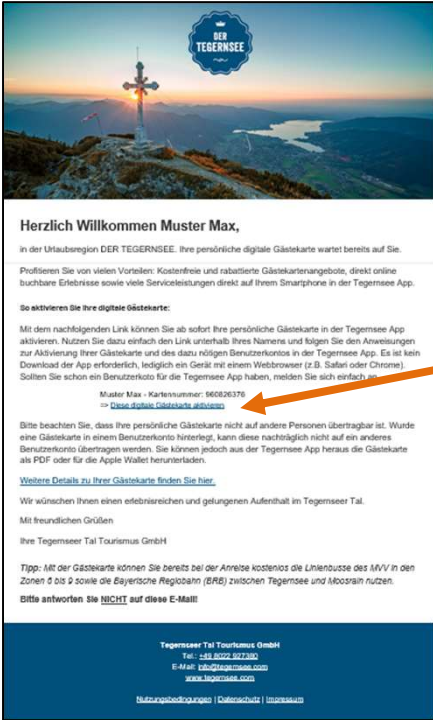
DER TEGERNSEE

Herzlich Willkommen Muster Max,

in der Urlaubsregion DER TEGERNSEE. Ihre persönliche digitale Gästekarte wartet bereits auf Sie.

Profitieren Sie von vielen Vorteilen: Kostenfreie und rabattierte Gästekartenangebote, direkt online buchbare Erlebnisse sowie viele Serviceleistungen direkt auf Ihrem Smartphone in der Tegernsee App.

So aktivieren Sie Ihre digitale Gästekarte:

Mit dem nachfolgenden Link können Sie ab sofort Ihre persönliche Gästekarte in der Tegernsee App aktivieren. Nutzen Sie dazu einfach den Link unterhalb Ihres Namens und folgen Sie den Anweisungen zur Aktivierung Ihrer Gästekarte und des dazu nötigen Benutzerkontos in der Tegernsee App. Es ist kein Download der App erforderlich, lediglich ein Gerät mit einem Webbrowser (z.B. Safari oder Chrome). Sollten Sie schon ein Benutzerkoto für die Tegernsee App haben, melden Sie sich einfach an.

Muster Max - Kartennummer: 960826376
=> Diese digitale Gästekarte aktivieren

Bitte beachten Sie, dass Ihre persönliche Gästekarte nicht auf andere Personen übertragbar ist. Wurde eine Gästekarte in einem Benutzerkonto hinterlegt, kann diese nachträglich nicht auf ein anderes Benutzerkonto übertragen werden. Sie können jedoch aus der Tegernsee App heraus die Gästekarte als PDF oder für die Apple Wallet herunterladen.

Weitere Details zu Ihrer Gästekarte finden Sie hier.

Wir wünschen Ihnen einen erlebnisreichen und gelungenen Aufenthalt im Tegernseer Tal.

Mit freundlichen Grüßen

Ihre Tegernseer Tal Tourismus GmbH

Tipp: Mit der Gästekarte können Sie bereits bei der Anreise kostenlos die Linienbusse des MVV in den Zonen 6 bis 9 sowie die Bayerische Regiobahn (BRB) zwischen Tegernsee und Moosrain nutzen.

Bitte antworten Sie NICHT auf diese E-Mail!

Tegernseer Tal Tourismus GmbH
Tel.: +49 8022 927380
E-Mail: info@tegernsee.com
www.tegernsee.com

Nutzungsbedingungen | Datenschutz | Impressum